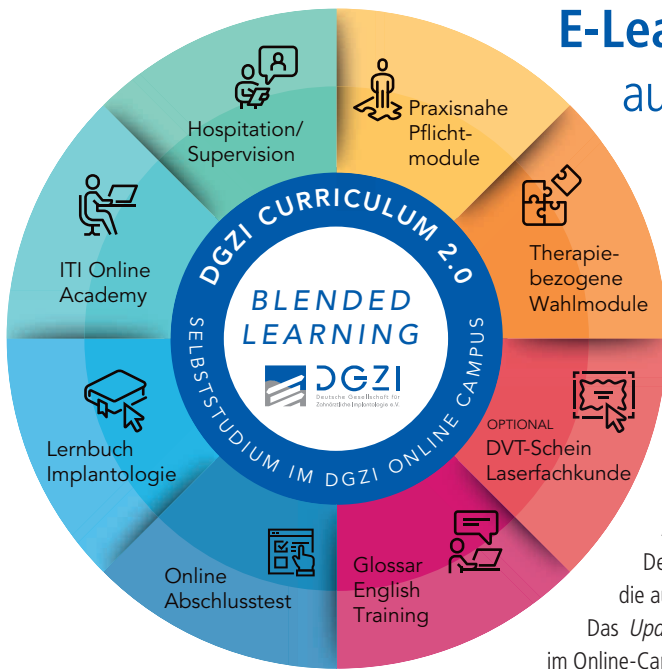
E-Lea
au

Hospitation/ Supervision

Praxisnahe Pflicht-module

Therapie-bezogene Wahlmodule

OPTIONAL
DVT-Schein Laserfachkunde

Glossar English Training

Online Abschlusstest

Lernbuch Implantologie

ITI Online Academy

DGZI CURRICULUM 2.0

BLENDED LEARNING

DGZI
Deutsche Gesellschaft für Zahnärztliche Implantologie e.V.

SELBSTSTUDIUM IM DGZI ONLINE CAMPUS

De
die a
Das Upd
im Online-Ca